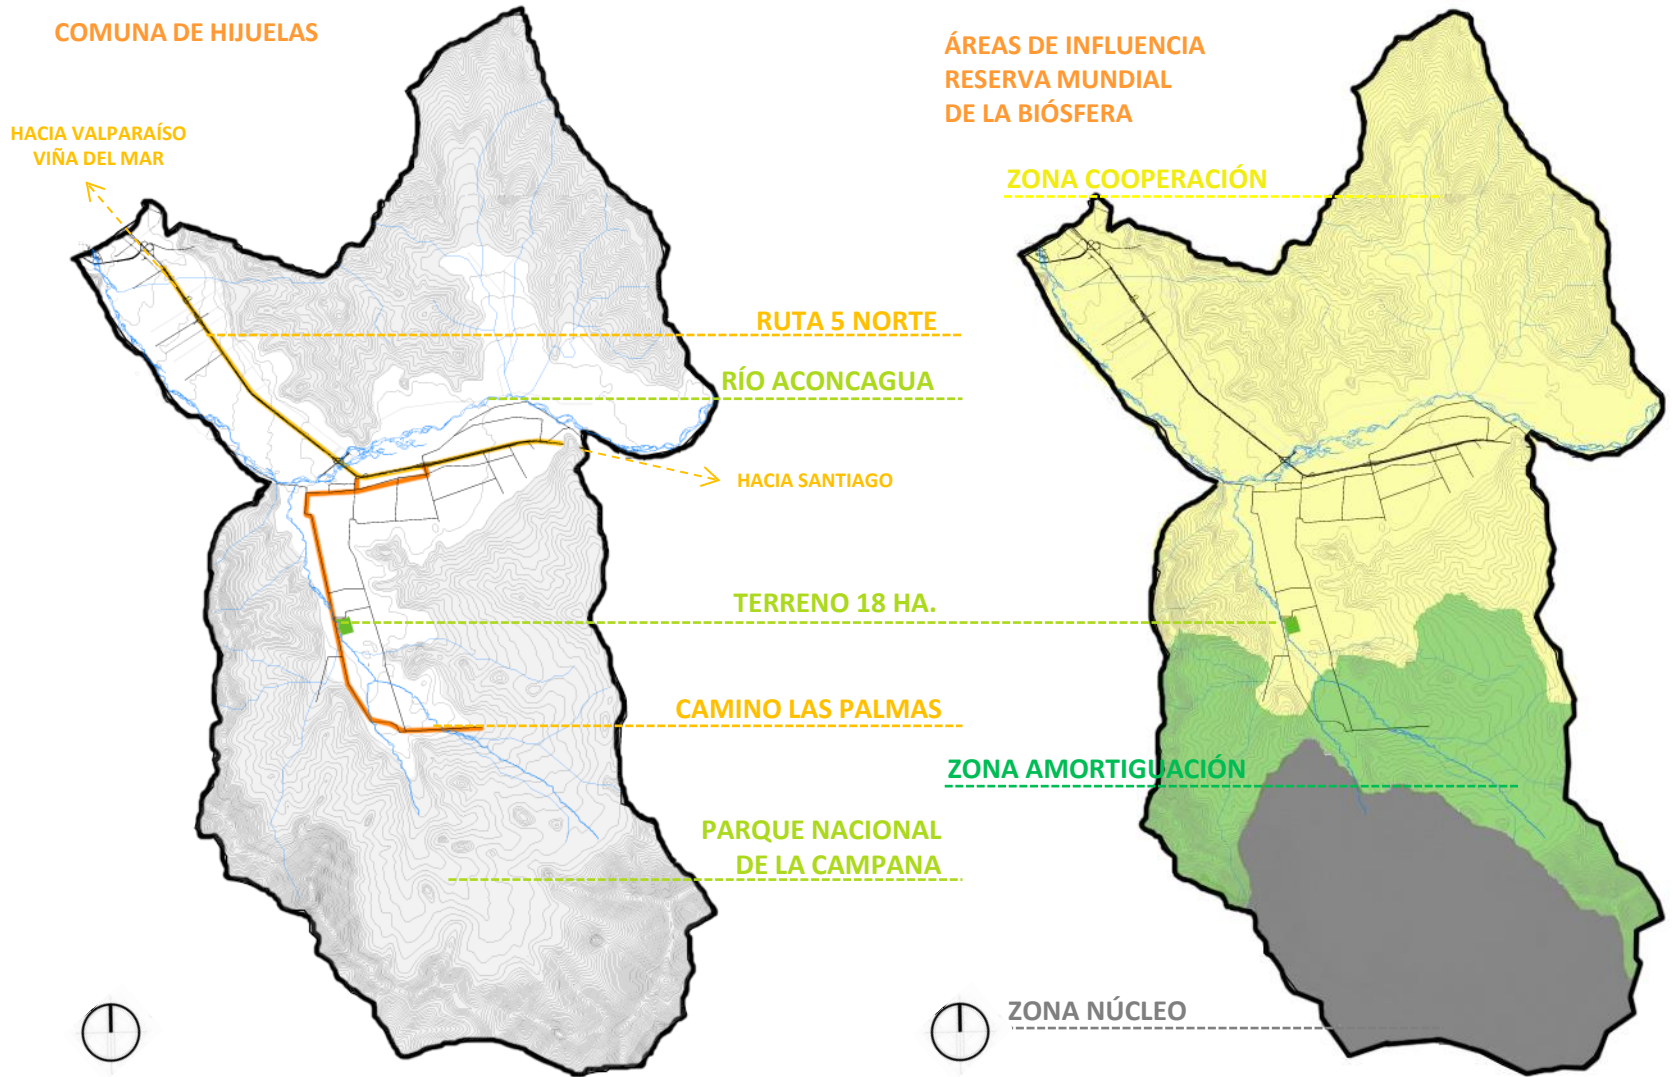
COMUNA DE HIJUELAS

HACIA VALPARAÍSO
VIÑA DEL MAR

RUTA 5 NORTE

RÍO ACONCAGUA

HACIA SANTIAGO

TERRENO 18 HA.

CAMINO LAS PALMAS

PARQUE NACIONAL
DE LA CAMPANA

ÁREAS DE INFLUENCIA
RESERVA MUNDIAL
DE LA BIÓSFERA

ZONA COOPERACIÓN

ZONA AMORTIGUACIÓN

ZONA NÚCLEO